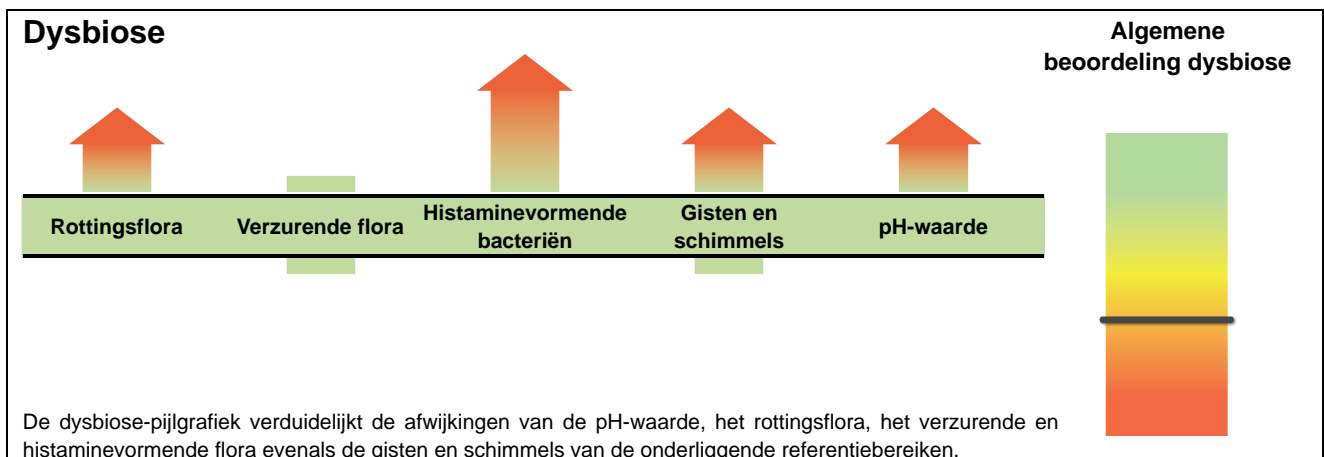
Dysbiose

Algemene beoordeling dysbiose

Rottingsflora

Verzurende flora

Histaminevormende bacteriën

Gisten en schimmels

pH-waarde

De dysbiose-pijlgrafiek verduidelijkt de afwijkingen van de pH-waarde, het rottingsflora, het verzurende en histaminevormende flora evenals de gisten en schimmels van de onderliggende referentiebereiken.